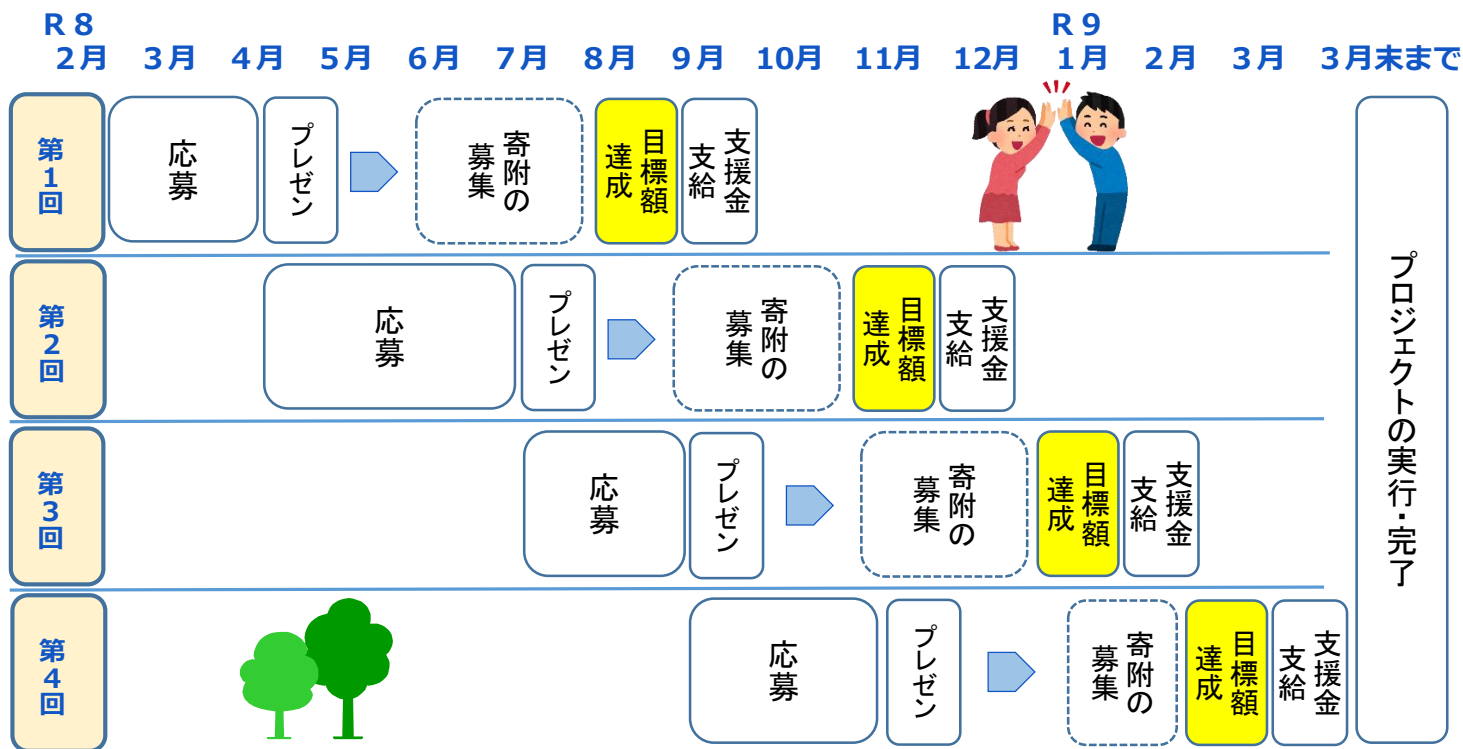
R８
２月 ３月 ４月 ５月 ６月 ７月 ８月 ９月 １０月 １１月 １２月
R９
１月 ２月 ３月 ３月末まで

第１回
応募
プレゼン
寄附の募集
目標額達成
支援金支給

第２回
応募
プレゼン
寄附の募集
目標額達成
支援金支給

第３回
応募
プレゼン
寄附の募集
目標額達成
支援金支給

第４回
応募
プレゼン
寄附の募集
目標額達成
支援金支給

プロジェクトの実行・完了